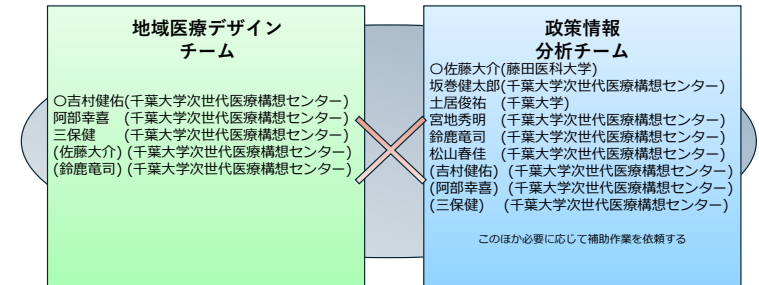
地域医療デザイン
チーム

○吉村健佑(千葉大学次世代医療構想センター)
阿部幸喜 (千葉大学次世代医療構想センター)
三保健 (千葉大学次世代医療構想センター)
(佐藤大介) (千葉大学次世代医療構想センター)
(鈴鹿竜司) (千葉大学次世代医療構想センター)

政策情報
分析チーム

○佐藤大介(藤田医科大学)
坂巻健太郎(千葉大学次世代医療構想センター)
土居俊祐 (千葉大学)
宮地秀明 (千葉大学次世代医療構想センター)
鈴鹿竜司 (千葉大学次世代医療構想センター)
松山春佳 (千葉大学次世代医療構想センター)
(吉村健佑) (千葉大学次世代医療構想センター)
(阿部幸喜) (千葉大学次世代医療構想センター)
(三保健) (千葉大学次世代医療構想センター)

このほか必要に応じて補助作業を依頼する